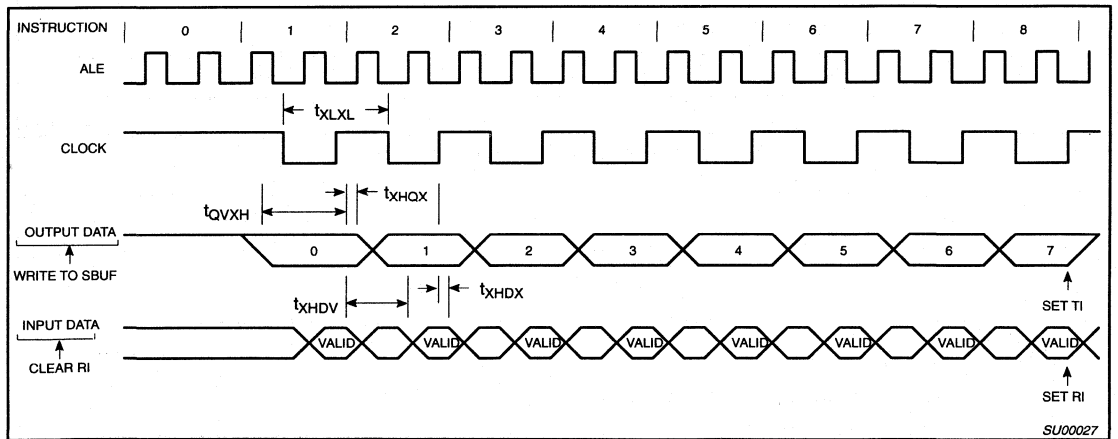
INSTRUCTION 0 1 2 3 4 5 6 7 8

ALE

$t_{XLXL}$

CLOCK

$t_{QVXH}$

$t_{XHQX}$

OUTPUT DATA

WRITE TO SBUF

0 1 2 3 4 5 6 7

$t_{XHDV}$

$t_{XHDX}$

SET TI

INPUT DATA

CLEAR RI

VALID VALID VALID VALID VALID VALID VALID VALID

SET RI

SU00027